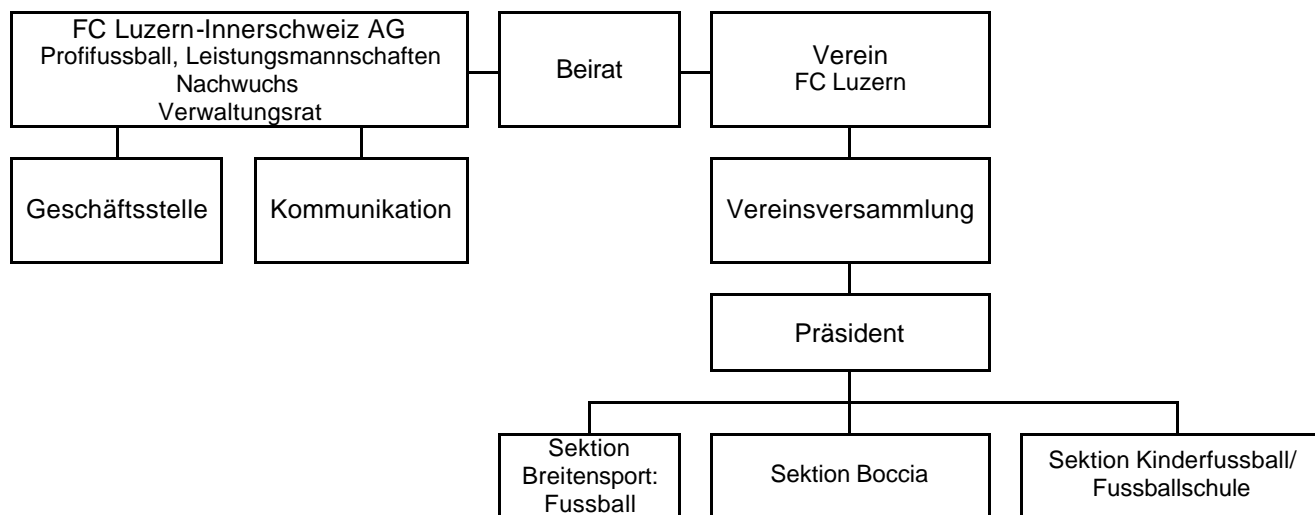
FC Luzern-Innerschweiz AG
Profifussball, Leistungsmannschaften
Nachwuchs
Verwaltungsrat

Beirat

Verein
FC Luzern

Geschäftsstelle

Kommunikation

Vereinsversammlung

Präsident

Sektion Breitensport: Fussball

Sektion Boccia

Sektion Kinderfussball/ Fussballschule